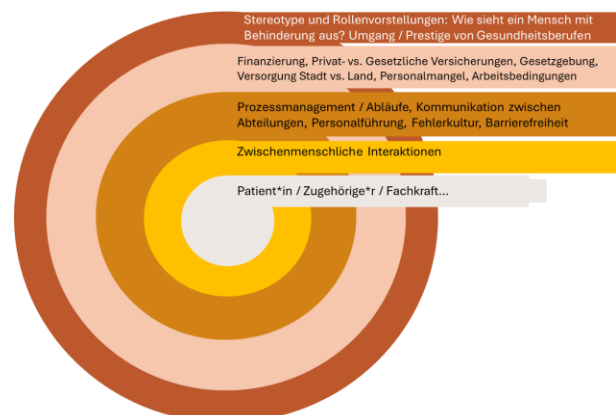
Stereotype und Rollenvorstellungen: Wie sieht ein Mensch mit Behinderung aus? Umgang / Prestige von Gesundheitsberufen

Finanzierung, Privat- vs. Gesetzliche Versicherungen, Gesetzgebung, Versorgung Stadt vs. Land, Personalmangel, Arbeitsbedingungen

Prozessmanagement / Abläufe, Kommunikation zwischen Abteilungen, Personalführung, Fehlerkultur, Barrierefreiheit

Zwischenmenschliche Interaktionen

Patient*in / Zugehörige*r / Fachkraft...